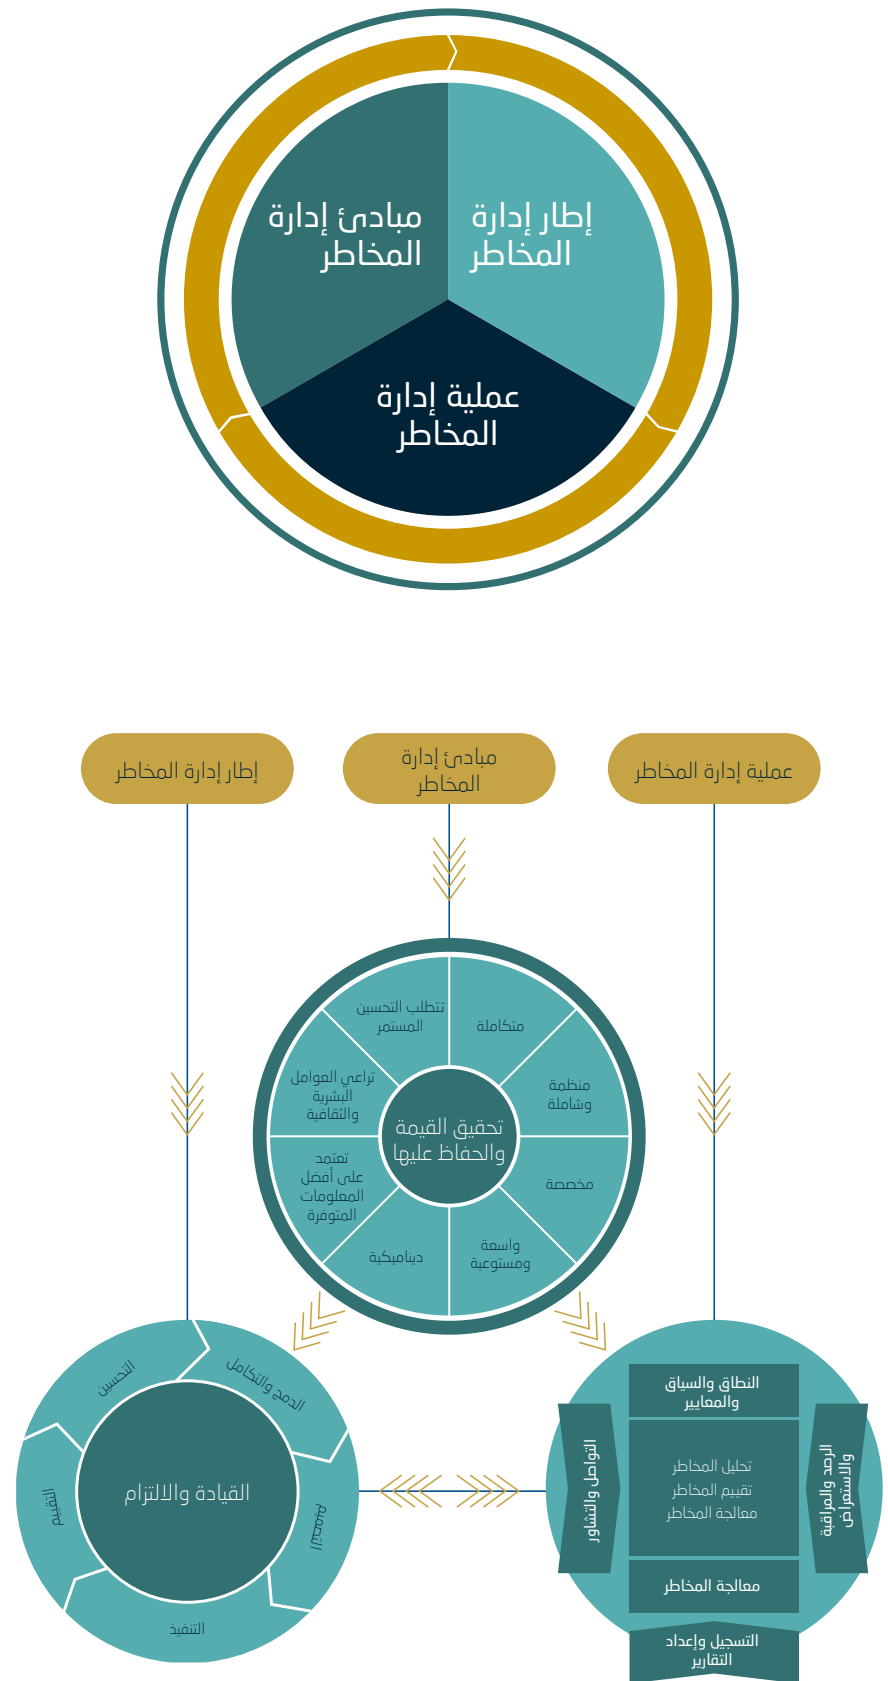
مبادئ إدارة المخاطر

إطار إدارة المخاطر

عملية إدارة المخاطر

إطار إدارة المخاطر

مبادئ إدارة المخاطر

عملية إدارة المخاطر

تتطلب التحسين المستمر

متكاملة

تراعي العوامل البشرية والثقافية

منظمة وشاملة

تحقيق القيمة والحفاظ عليها

تعتمد على أفضل المعلومات المتوفرة

مخصصة

ديناميكية

واسعة ومستوعبة

التحسين

الدمج والتكامل

القيادة والالتزام

التقييم

التصميم

التنفيذ

النطاق والسياق والمعايير

التواصل والتشاور

تحليل المخاطر
تقييم المخاطر
معالجة المخاطر

الرصد والمراقبة والاستعراض

معالجة المخاطر

التسجيل وإعداد التقارير